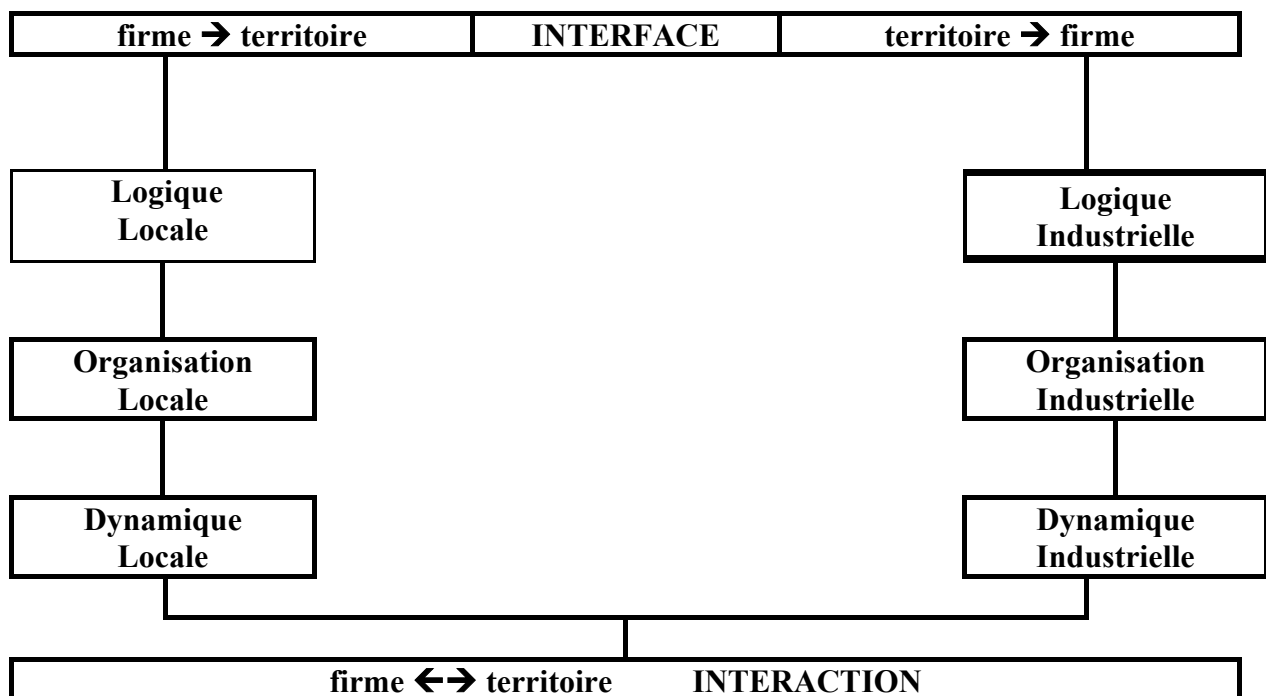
firme → territoire | INTERFACE | territoire → firme

Logique Locale

Organisation Locale

Dynamique Locale

Logique Industrielle

Organisation Industrielle

Dynamique Industrielle

firme ←→ territoire INTERACTION